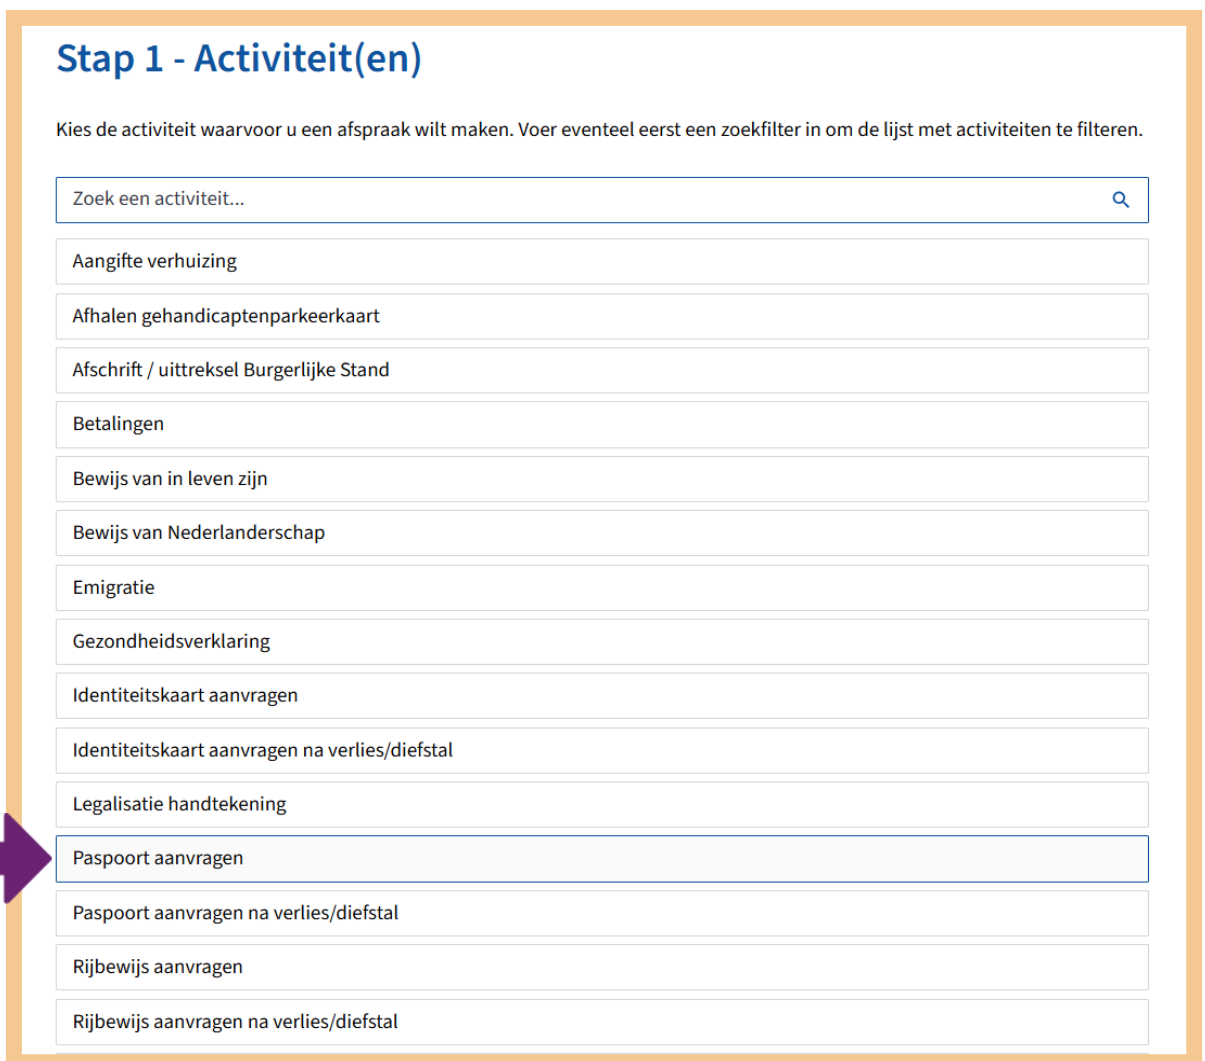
Stap 1 - Activiteit(en)

Kies de activiteit waarvoor u een afspraak wilt maken. Voer eventeel eerst een zoekfilter in om de lijst met activiteiten te filteren.

Zoek een activiteit...

Aangifte verhuizing

Afhalen gehandicaptenparkeerkaart

Afschrift / uittreksel Burgerlijke Stand

Betalingen

Bewijs van in leven zijn

Bewijs van Nederlanderschap

Emigratie

Gezondheidsverklaring

Identiteitskaart aanvragen

Identiteitskaart aanvragen na verlies/diefstal

Legalisatie handtekening

Paspoort aanvragen

Paspoort aanvragen na verlies/diefstal

Rijbewijs aanvragen

Rijbewijs aanvragen na verlies/diefstal